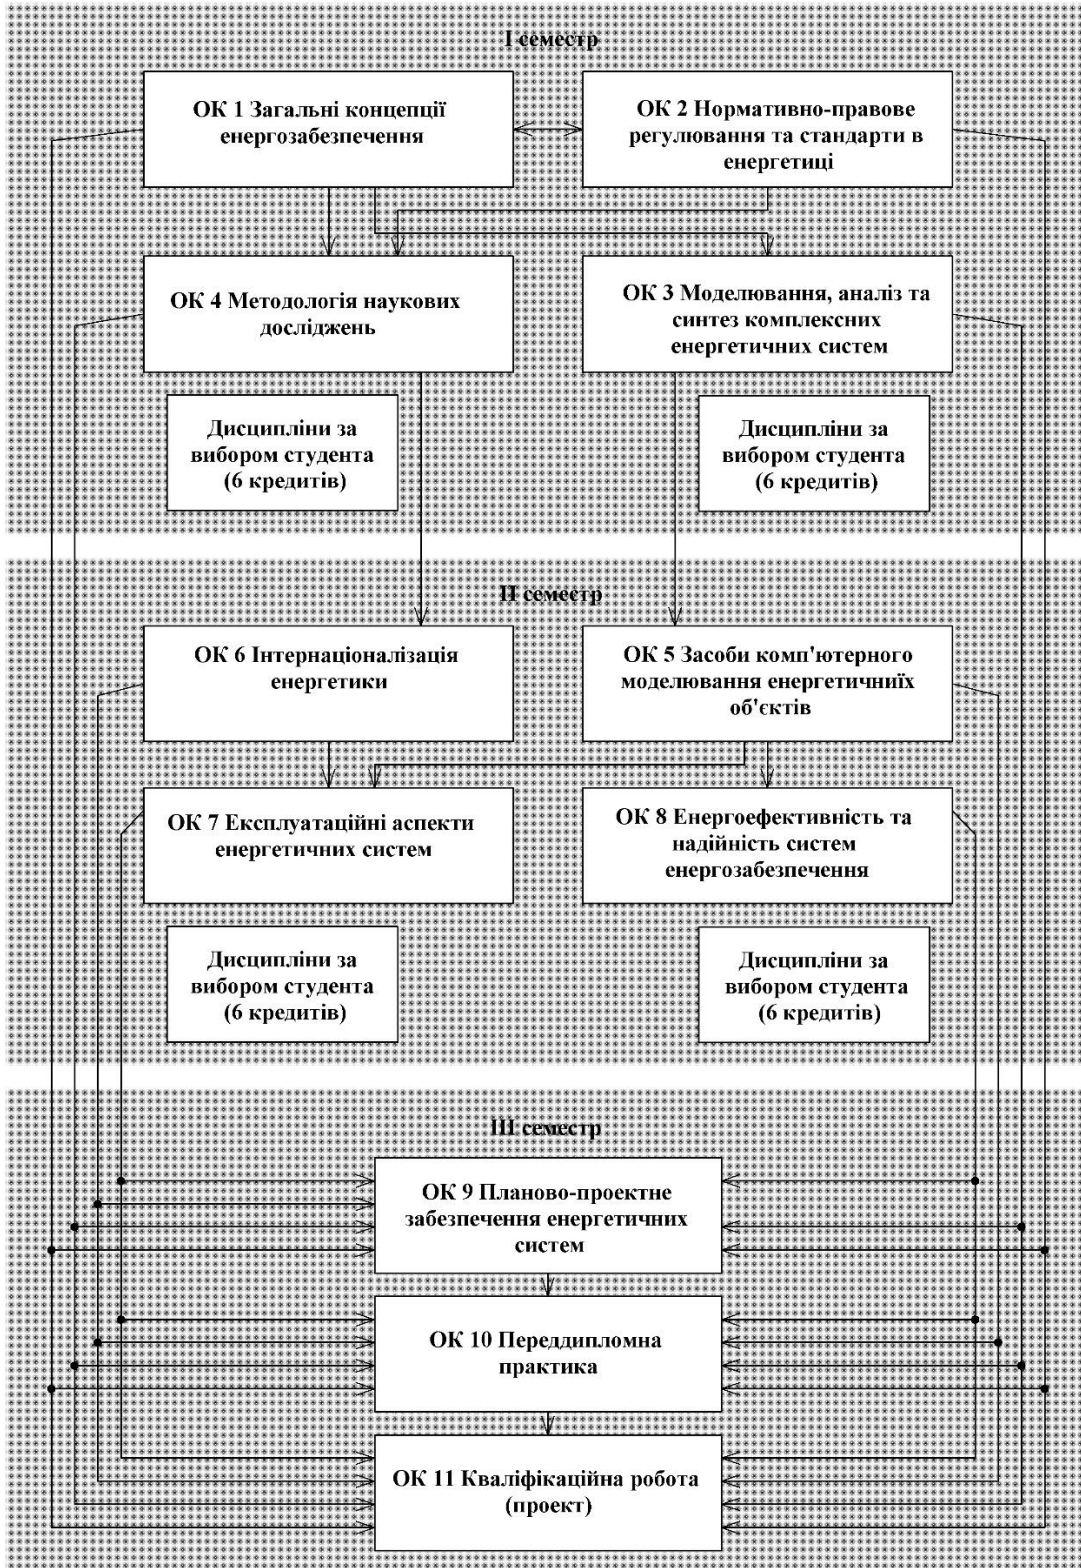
I семестр

ОК 1 Загальні концепції енергозабезпечення

ОК 2 Нормативно-правове регулювання та стандарти в енергетиці

ОК 4 Методологія наукових досліджень

ОК 3 Моделювання, аналіз та синтез комплексних енергетичних систем

Дисципліни за вибором студента (6 кредитів)

Дисципліни за вибором студента (6 кредитів)

II семестр

ОК 6 Інтернаціоналізація енергетики

ОК 5 Засоби комп'ютерного моделювання енергетичниїх об'єктів

ОК 7 Експлуатаційні аспекти енергетичних систем

ОК 8 Енергоефективність та надійність систем енергозабезпечення

Дисципліни за вибором студента (6 кредитів)

Дисципліни за вибором студента (6 кредитів)

III семестр

ОК 9 Планово-проектне забезпечення енергетичних систем

ОК 10 Переддипломна практика

ОК 11 Кваліфікаційна робота (проект)